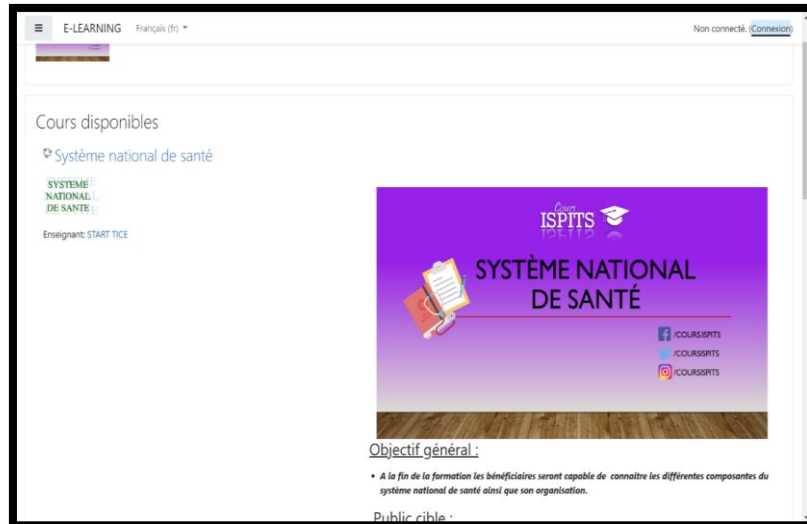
E-LEARNING Français (fr)

Non connecté. (Connexion)

Cours disponibles

Système national de santé

SYSTEME NATIONAL DE SANTE

Enseignant: START TICE

Cours ISPITS

SYSTÈME NATIONAL DE SANTÉ

/COURSISPITS
/COURSISPITS
/COURSISPITS

Objectif général :

• A la fin de la formation les bénéficiaires seront capable de connaitre les différentes composantes du système national de santé ainsi que son organisation.

Public cible :